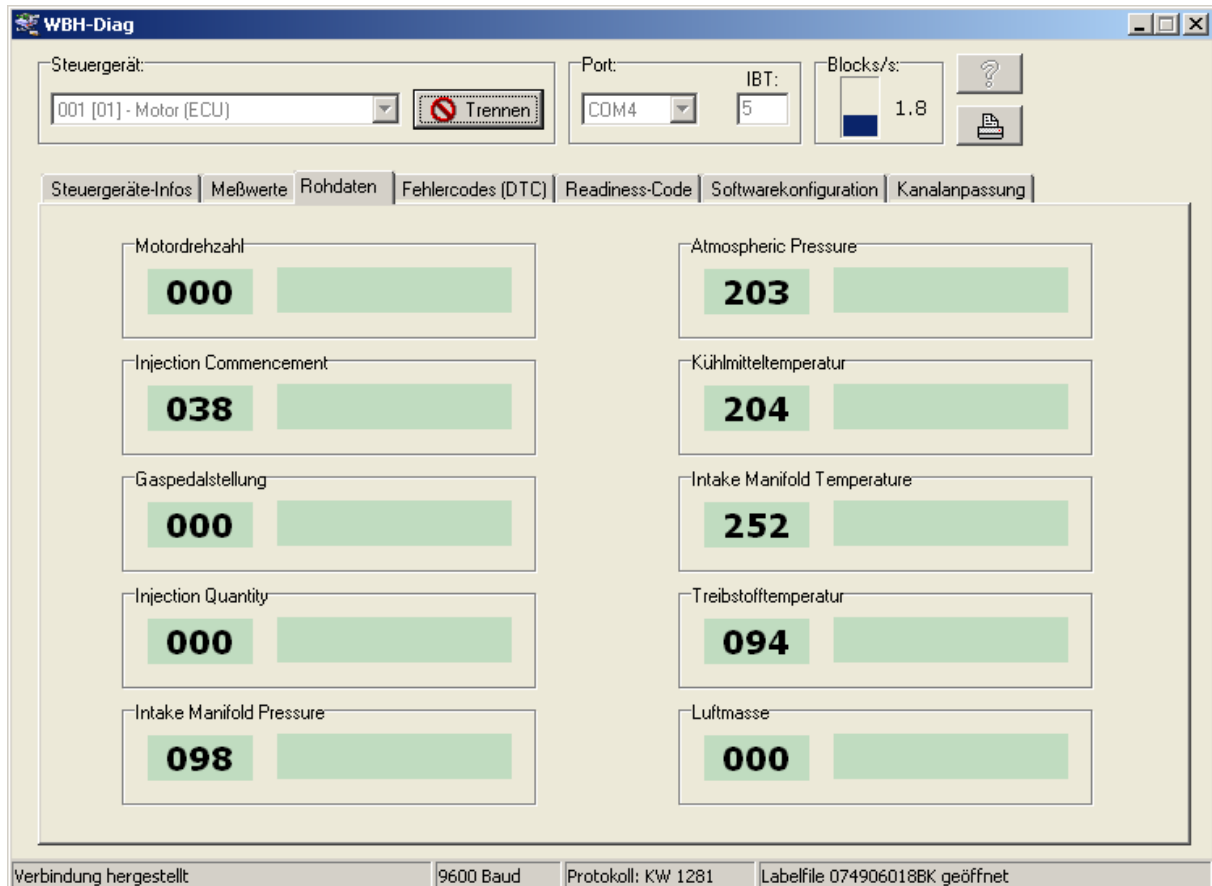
WBH-Diag

Steuergerät:
001 [01] - Motor (ECU)
Trennen

Port:
COM4
IBT:
5

Blocks/s:
1.8

?

Steuergeräte-Infos | Meßwerte | Rohdaten | Fehlercodes (DTC) | Readiness-Code | Softwarekonfiguration | Kanalanpassung

Motordrehzahl
000

Atmospheric Pressure
203

Injection Commencement
038

Kühlmitteltemperatur
204

Gaspedalstellung
000

Intake Manifold Temperature
252

Injection Quantity
000

Treibstofftemperatur
094

Intake Manifold Pressure
098

Luftmasse
000

Verbindung hergestellt | 9600 Baud | Protokoll: KW 1281 | Labelfile 074906018BK geöffnet